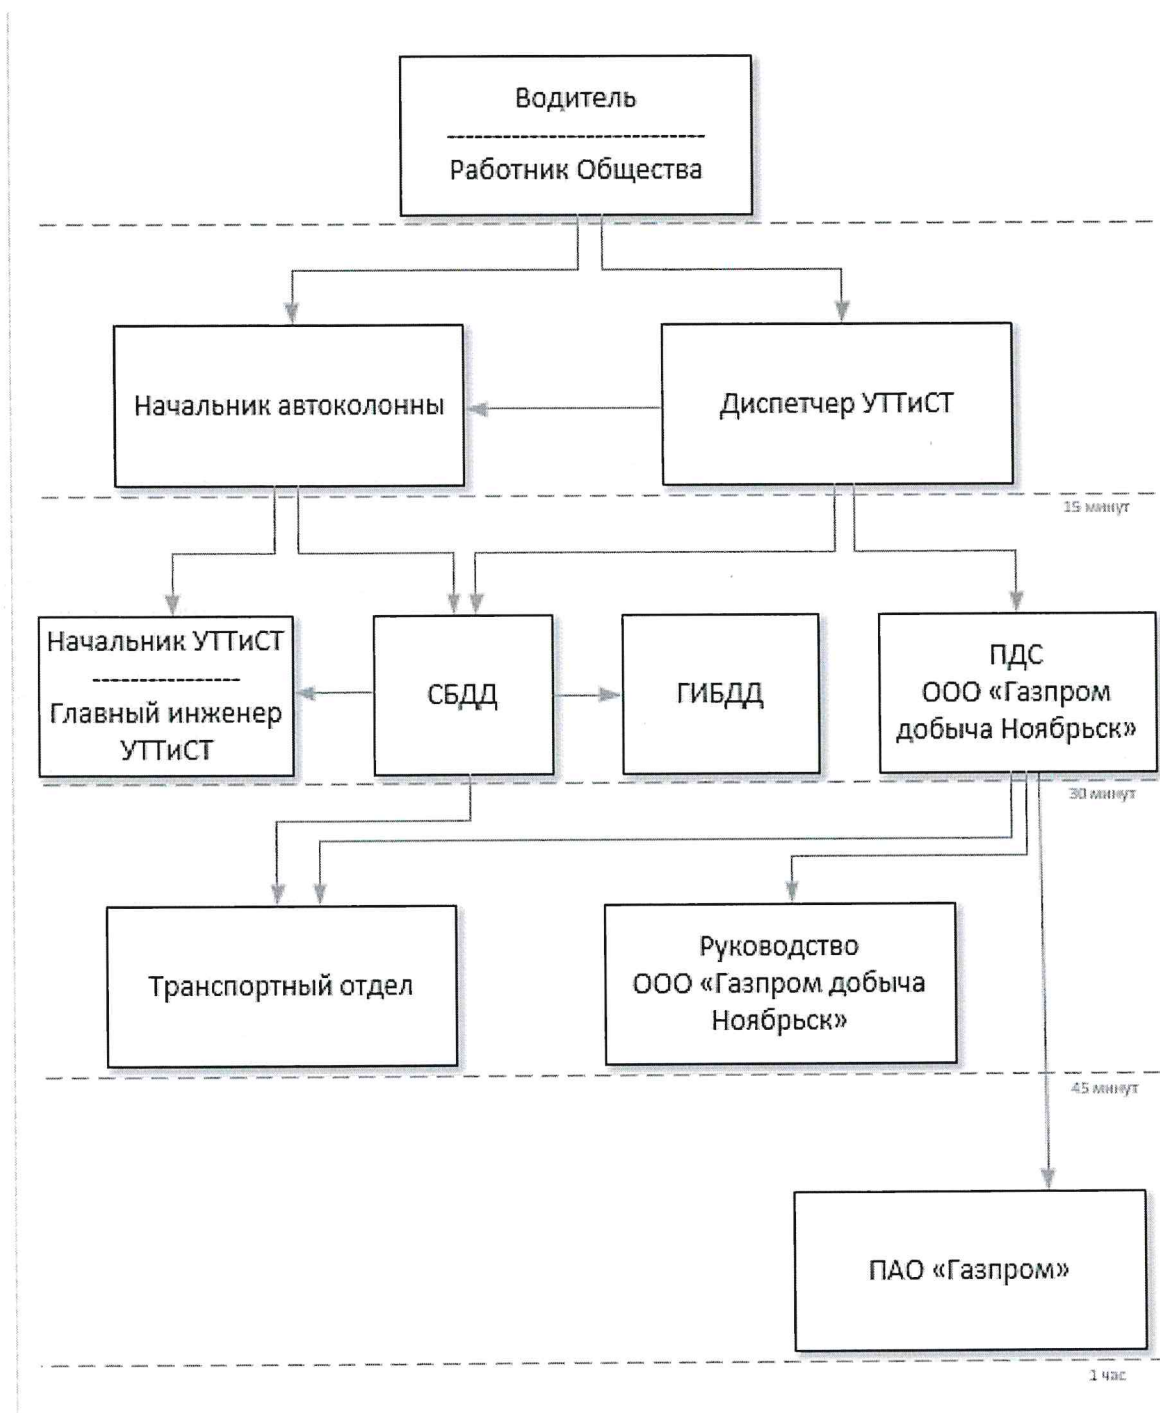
Водитель
------------------------------
Работник Общества

Начальник автоколонны

Диспетчер УТТиСТ

15 минут

Начальник УТТиСТ
-----------------
Главный инженер УТТиСТ

СБДД

ГИБДД

ПДС
ООО «Газпром добыча Ноябрьск»

30 минут

Транспортный отдел

Руководство
ООО «Газпром добыча Ноябрьск»

45 минут

ПАО «Газпром»

1 час